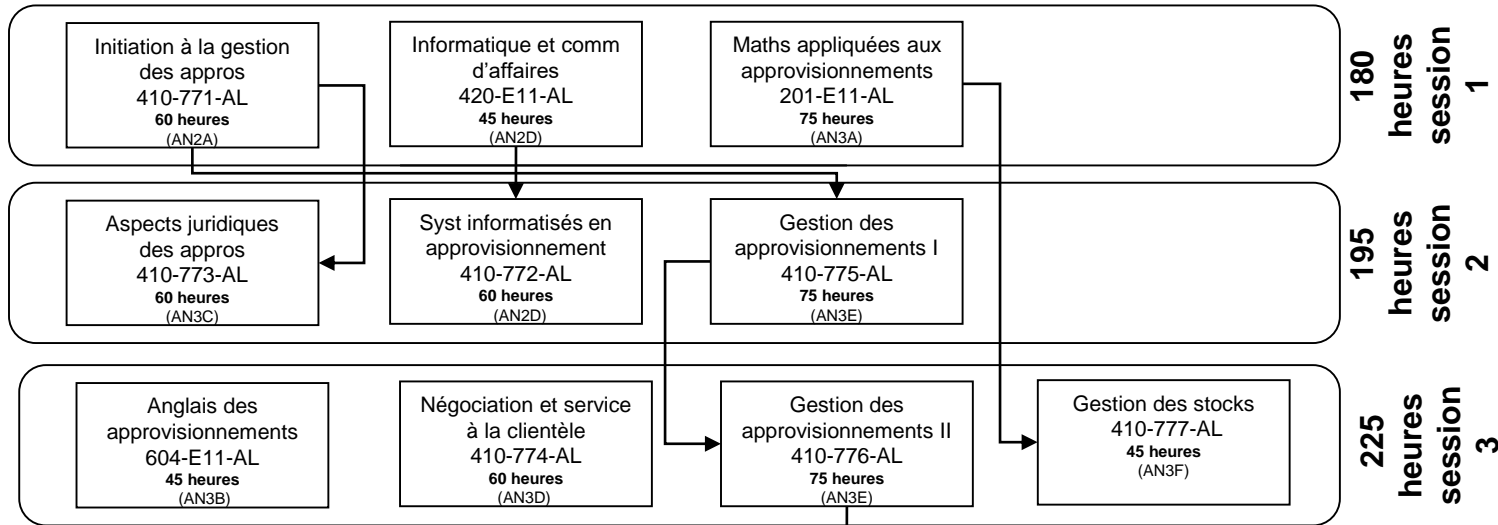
Initiation à la gestion des appros
410-771-AL
60 heures
(AN2A)

Informatique et comm d'affaires
420-E11-AL
45 heures
(AN2D)

Maths appliquées aux approvisionnements
201-E11-AL
75 heures
(AN3A)

session 1
180 heures

Aspects juridiques des appros
410-773-AL
60 heures
(AN3C)

Syst informatisés en approvisionnement
410-772-AL
60 heures
(AN2D)

Gestion des approvisionnements I
410-775-AL
75 heures
(AN3E)

session 2
195 heures

Anglais des approvisionnements
604-E11-AL
45 heures
(AN3B)

Négociation et service à la clientèle
410-774-AL
60 heures
(AN3D)

Gestion des approvisionnements II
410-776-AL
75 heures
(AN3E)

Gestion des stocks
410-777-AL
45 heures
(AN3F)

session 3
225 heures